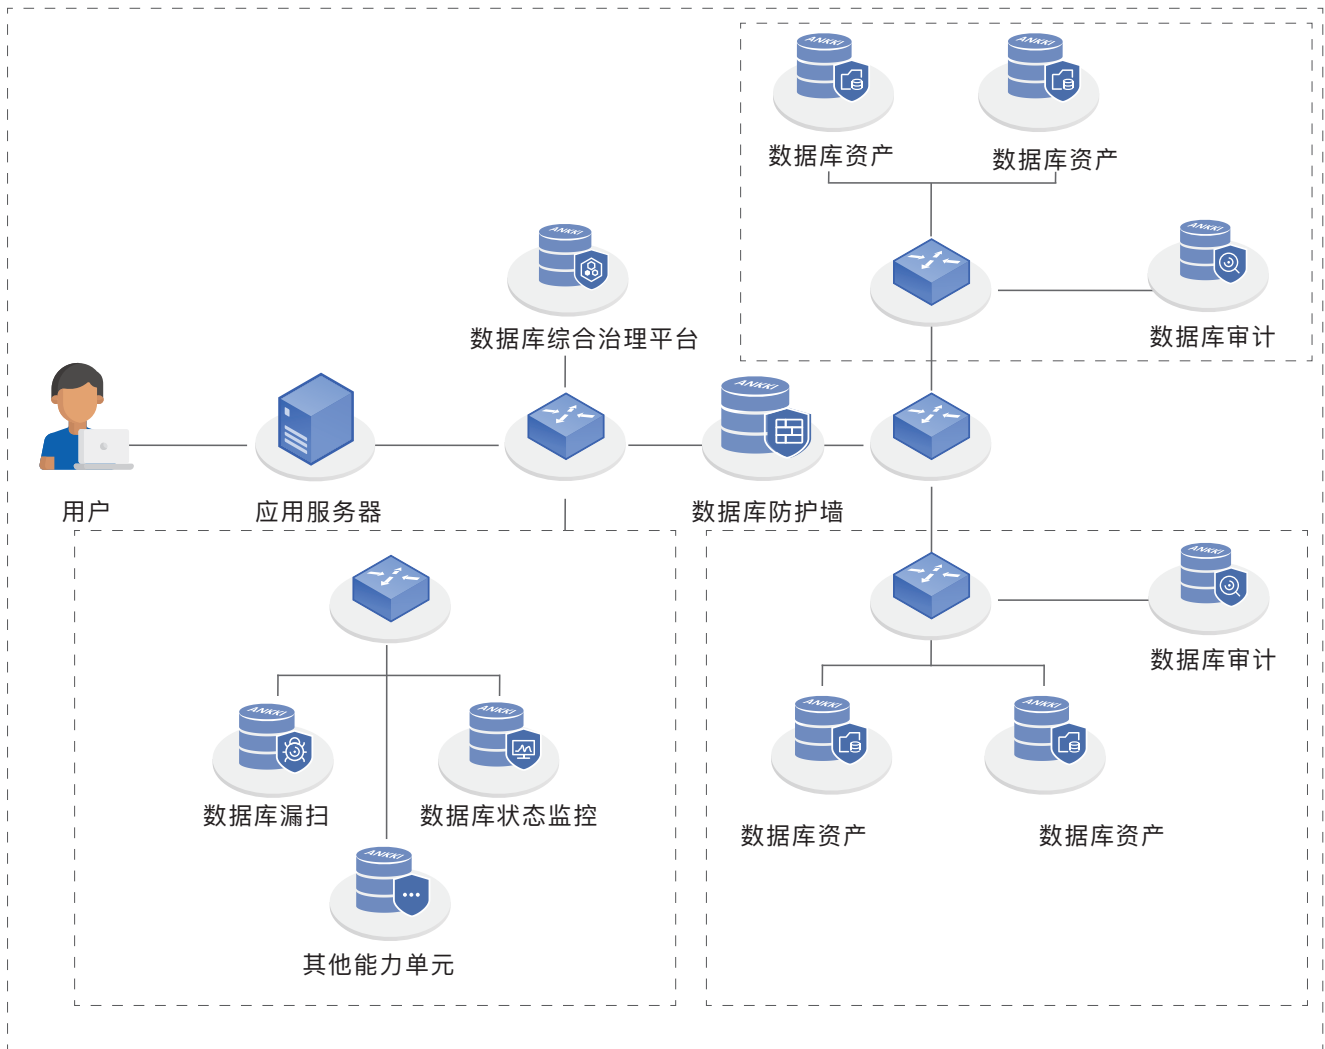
ANKKI ANKKI
数据库资产 数据库资产

ANKKI
数据库审计

ANKKI
数据库综合治理平台

ANKKI

用户 应用服务器 数据库防护墙

ANKKI
数据库审计

ANKKI ANKKI
数据库漏扫 数据库状态监控

ANKKI ANKKI
数据库资产 数据库资产

ANKKI
其他能力单元